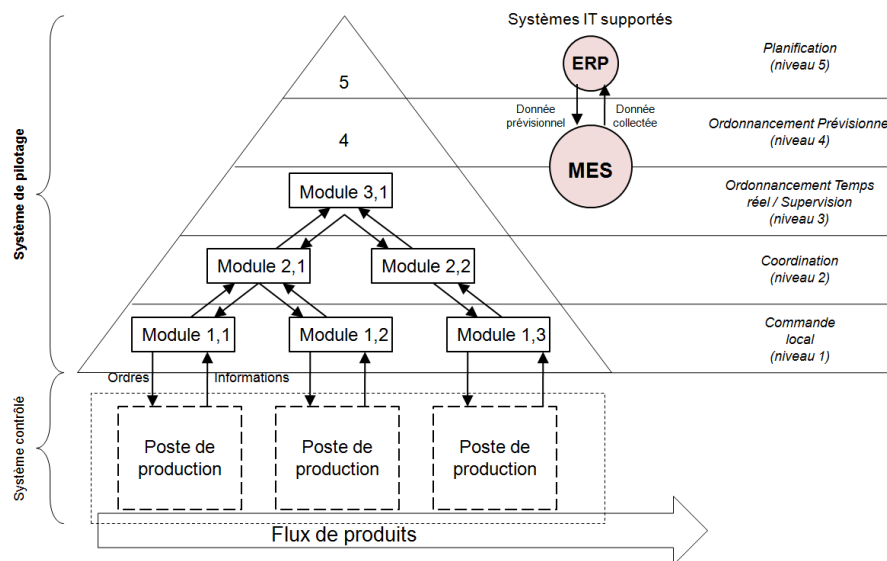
Système de pilotage

Système contrôlé

Systèmes IT supportés

ERP

Donnée prévisionnel

Donnée collectée

MES

Planification (niveau 5)

Ordonnancement Prévisionne (niveau 4)

Ordonnancement Temps réel / Supervision (niveau 3)

Coordination (niveau 2)

Commande local (niveau 1)

5

4

Module 3,1

Module 2,1

Module 2,2

Module 1,1

Module 1,2

Module 1,3

Ordres

Informations

Poste de production

Poste de production

Poste de production

Flux de produits